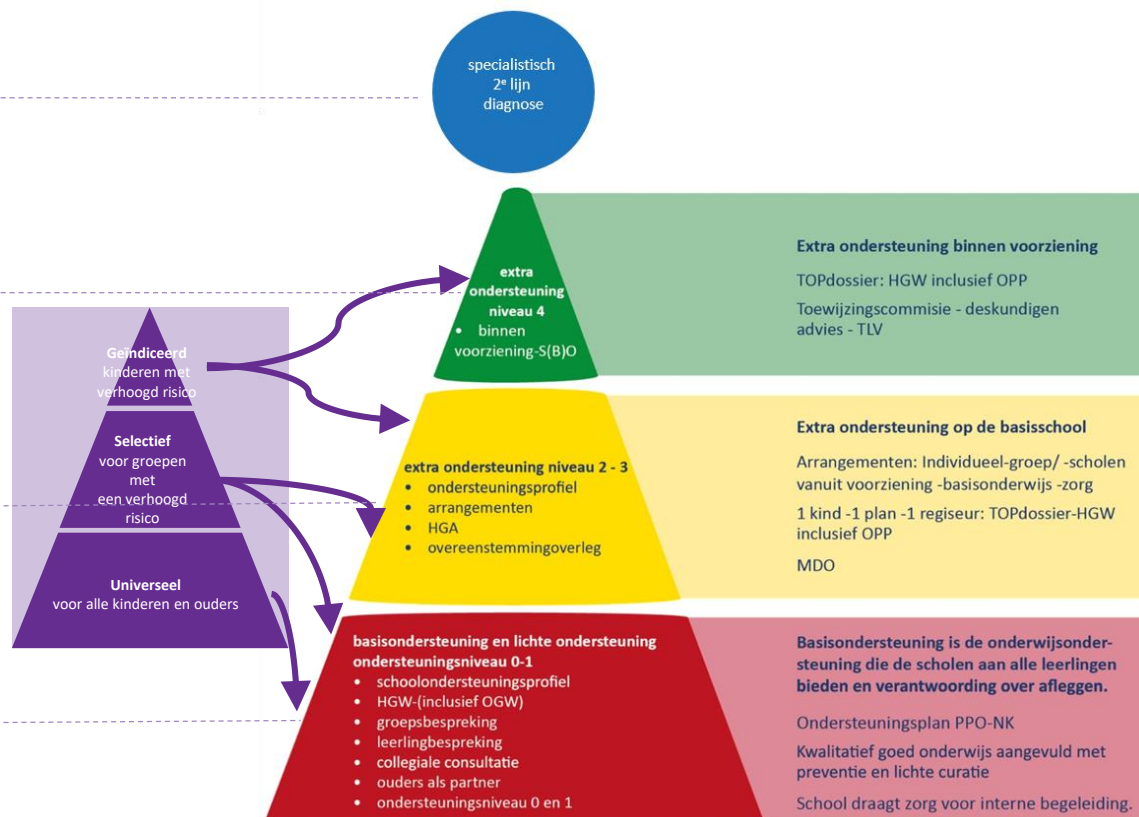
specialistisch
$2^e$ lijn
diagnose

Geïndiceerd
kinderen met
verhoogd risico

Selectief
voor groepen
met
een verhoogd
risico

Universeel
voor alle kinderen en ouders

extra
ondersteuning
niveau 4
• binnen voorziening-S(B)O

Extra ondersteuning binnen voorziening

TOPdossier: HGW inclusief OPP

Toewijzingscommisie - deskundigen advies - TLV

extra ondersteuning niveau 2 - 3
• ondersteuningsprofiel
• arrangementen
• HGA
• overeenstemmingoverleg

Extra ondersteuning op de basisschool

Arrangementen: Individueel-groep/ -scholen vanuit voorziening -basisonderwijs -zorg

1 kind -1 plan -1 regiseur: TOPdossier-HGW inclusief OPP

MDO

basisondersteuning en lichte ondersteuning
ondersteuningsniveau 0-1
• schoolondersteuningsprofiel
• HGW-(inclusief OGW)
• groepsbespreking
• leerlingbespreking
• collegiale consultatie
• ouders als partner
• ondersteuningsniveau 0 en 1

Basisondersteuning is de onderwijsondersteuning die de scholen aan alle leerlingen bieden en verantwoording over afleggen.

Ondersteuningsplan PPO-NK

Kwalitatief goed onderwijs aangevuld met preventie en lichte curatie

School draagt zorg voor interne begeleiding.